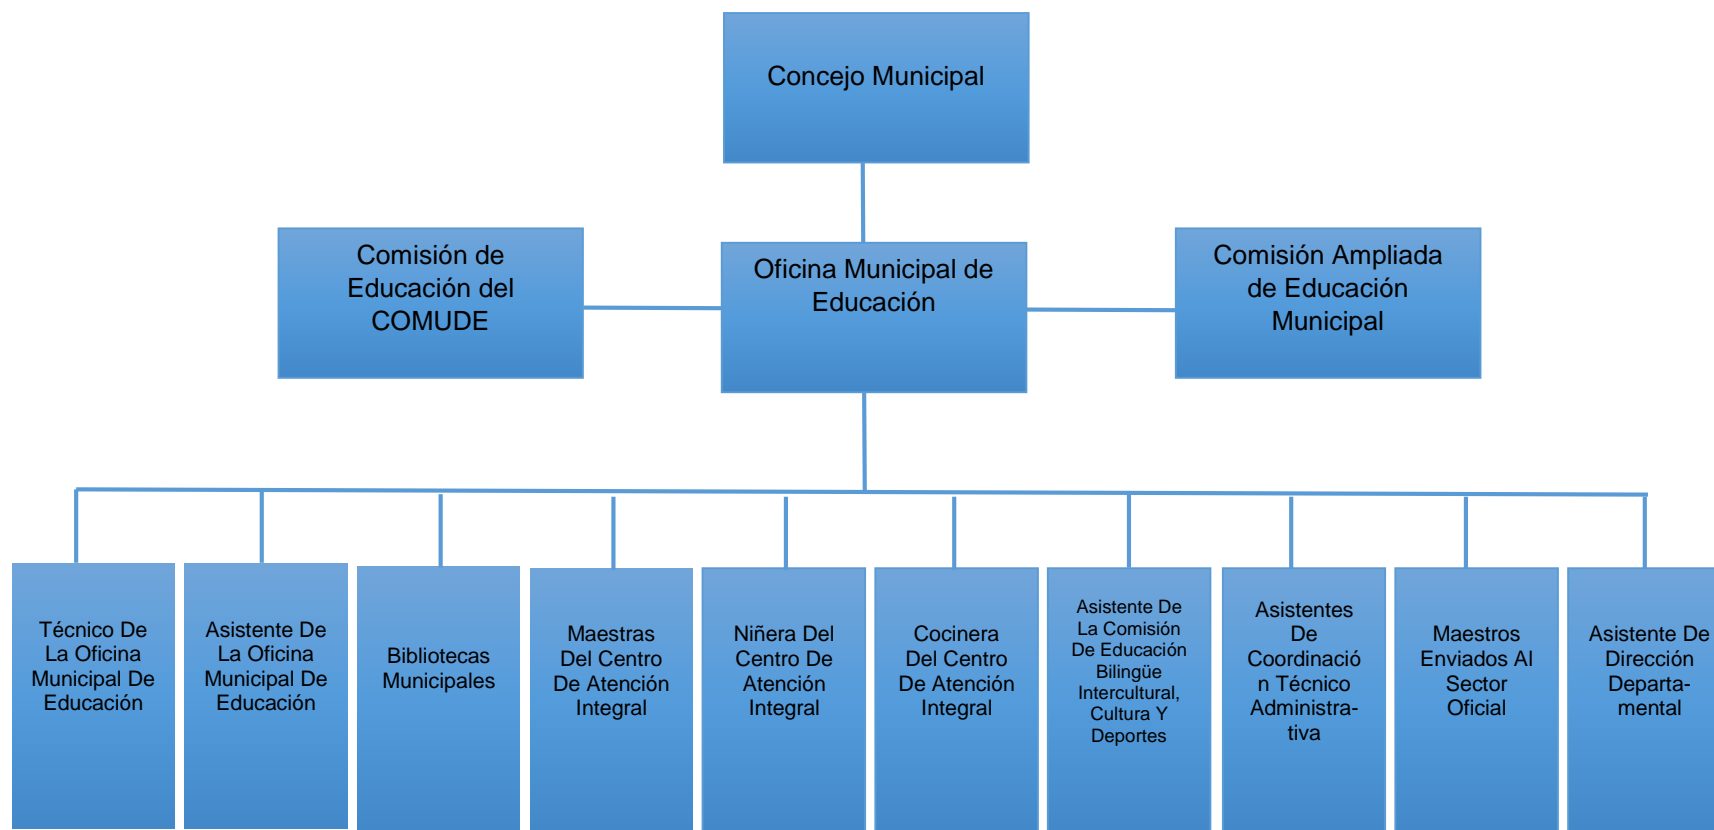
Concejo Municipal

Comisión de Educación del COMUDE

Oficina Municipal de Educación

Comisión Ampliada de Educación Municipal

Técnico De La Oficina Municipal De Educación

Asistente De La Oficina Municipal De Educación

Bibliotecas Municipales

Maestras Del Centro De Atención Integral

Niñera Del Centro De Atención Integral

Cocinera Del Centro De Atención Integral

Asistente De La Comisión De Educación Bilingüe Intercultural, Cultura Y Deportes

Asistentes De Coordinación Técnico Administrativa

Maestros Enviados Al Sector Oficial

Asistente De Dirección Departamental